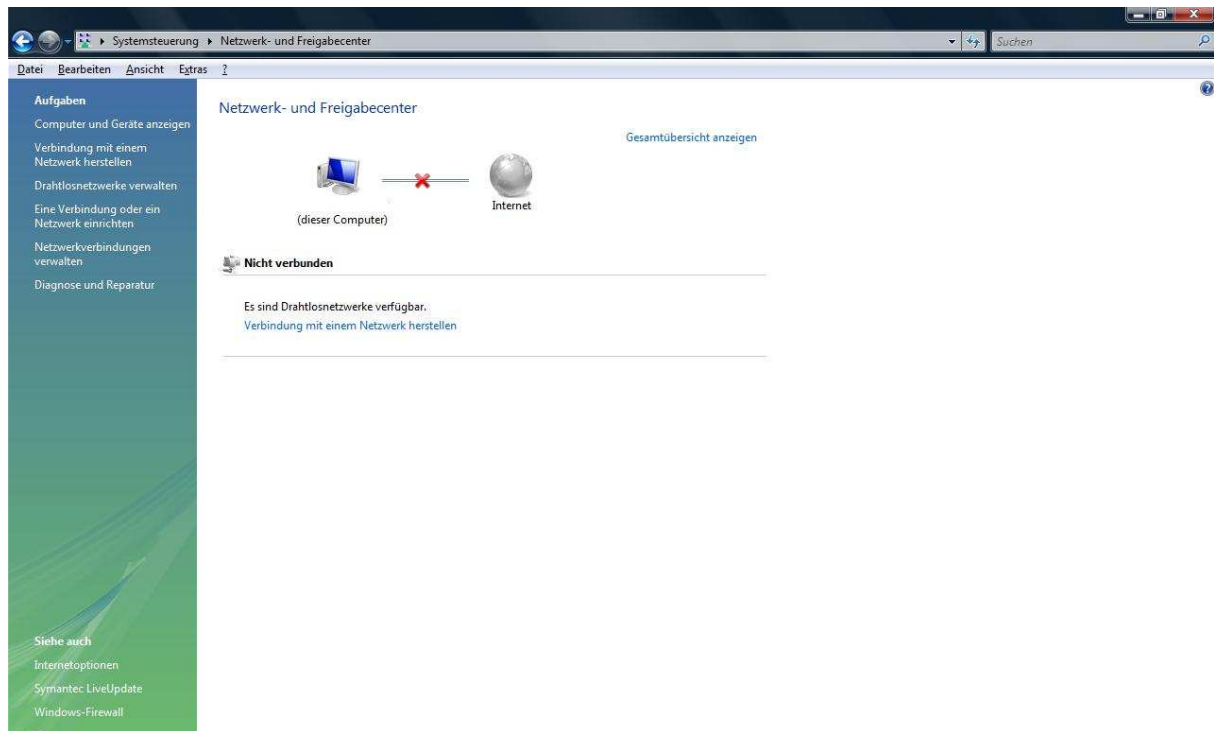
▸ Systemsteuerung ▸ Netzwerk- und Freigabecenter

Suchen

Datei Bearbeiten Ansicht Extras ?

Aufgaben

Computer und Geräte anzeigen

Verbindung mit einem Netzwerk herstellen

Drahtlosnetzwerke verwalten

Eine Verbindung oder ein Netzwerk einrichten

Netzwerkverbindungen verwalten

Diagnose und Reparatur

Netzwerk- und Freigabecenter

Gesamtübersicht anzeigen

(dieser Computer)

Internet

Nicht verbunden

Es sind Drahtlosnetzwerke verfügbar.

Verbindung mit einem Netzwerk herstellen

Siehe auch

Internetoptionen

Symantec LiveUpdate

Windows-Firewall